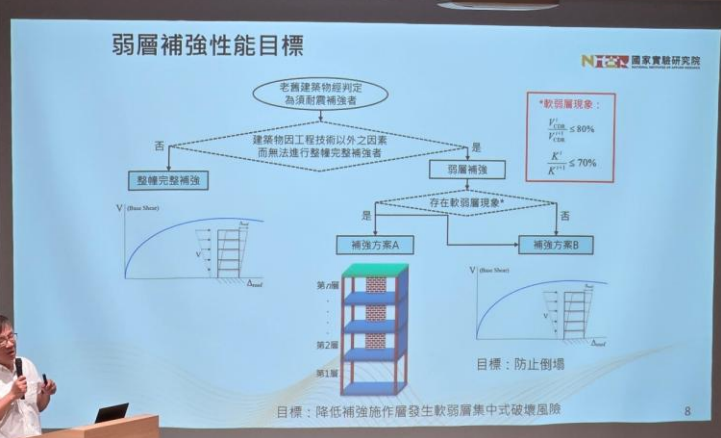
弱層補強性能目標

國家實驗研究院
NATIONAL INSTITUTES OF APPLIED RESEARCH

老舊建築物經判定為須耐震補強者

建築物因工程技術以外之因素而無法進行整幢完整補強者

否

是

整幢完整補強

弱層補強

存在軟弱層現象*

是

否

補強方案A

補強方案B

*軟弱層現象：

$\frac{V_{CDR}^{i}}{V_{CDR}^{i+1}} \leq 80\%$

$\frac{K^{i}}{K^{i+1}} \leq 70\%$

V (Base Shear)

V'

$\Delta_{roof}$

第n層

第2層

第1層

V (Base Shear)

V'

$\Delta_{roof}$

目標：防止倒塌

目標：降低補強施作層發生軟弱層集中式破壞風險

8